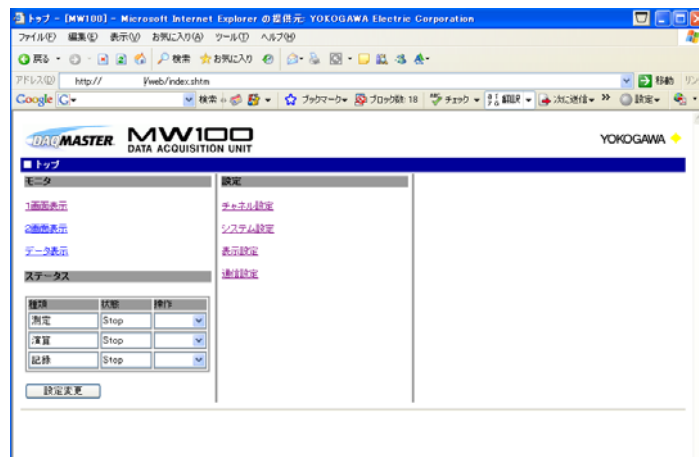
トップ - [MW100] - Microsoft Internet Explorer の提供元: YOKOGAWA Electric Corporation

ファイル(F) 編集(E) 表示(V) お気に入り(A) ツール(T) ヘルプ(H)

戻る 検索 お気に入り

アドレス(D) http:// /web/index.shtm 移動 リンク

Google 検索 ブックマーク ブログ検索 18 チェック 翻訳 次に送信 設定

DAQMASTER MW100 DATA ACQUISITION UNIT YOKOGAWA

トップ

モニタ

1画面表示

2画面表示

データ表示

ステータス

| 種類 | 状態 | 操作 |
|---|---|---|
| 測定 | Stop | |
| 演算 | Stop | |
| 記録 | Stop | |

設定変更

設定

チャネル設定

システム設定

表示設定

通信設定